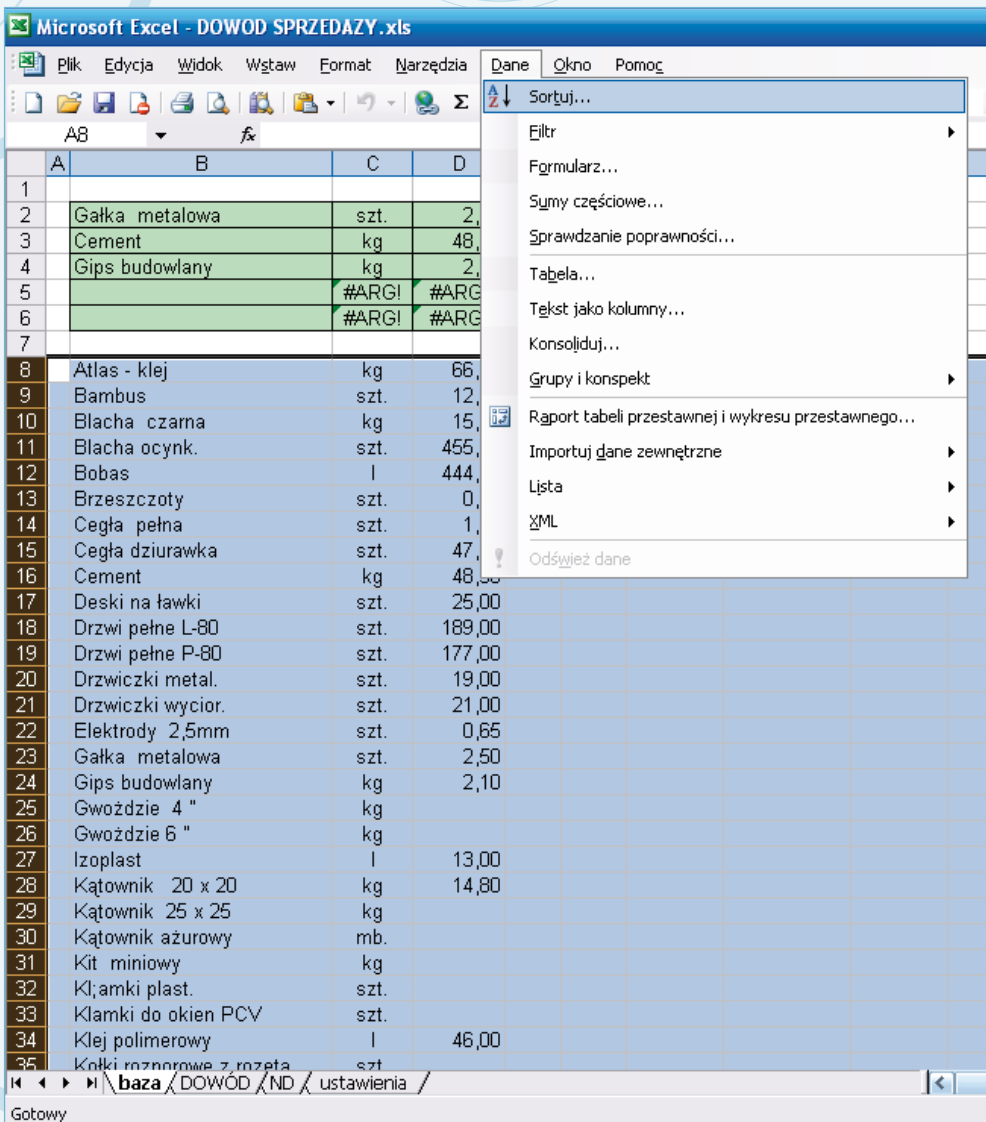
Microsoft Excel - DOWOD SPRZEDAZY.xls

Plik Edycja Widok Wstaw Format Narzędzia Dane Okno Pomoc

A8 $f_x$

Sortuj...
Filtr
Formularz...
Sumy częściowe...
Sprawdzanie poprawności...
Tabela...
Tekst jako kolumny...
Konsoliduj...
Grupy i konspekt
Raport tabeli przestawnej i wykresu przestawnego...
Importuj dane zewnętrzne
Lista
XML
Odśwież dane

| | A | B | C | D |
|---|---|---|---|---|
| 1 | | | | |
| 2 | | Gałka metalowa | szt. | 2, |
| 3 | | Cement | kg | 48, |
| 4 | | Gips budowlany | kg | 2, |
| 5 | | | #ARG! | #ARG |
| 6 | | | #ARG! | #ARG |
| 7 | | | | |
| 8 | | Atlas - klej | kg | 66, |
| 9 | | Bambus | szt. | 12, |
| 10 | | Blacha czarna | kg | 15, |
| 11 | | Blacha ocynk. | szt. | 455, |
| 12 | | Bobas | l | 444, |
| 13 | | Brzeszczoty | szt. | 0, |
| 14 | | Cegła pełna | szt. | 1, |
| 15 | | Cegła dziurawka | szt. | 47, |
| 16 | | Cement | kg | 48,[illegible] |
| 17 | | Deski na ławki | szt. | 25,00 |
| 18 | | Drzwi pełne L-80 | szt. | 189,00 |
| 19 | | Drzwi pełne P-80 | szt. | 177,00 |
| 20 | | Drzwiczki metal. | szt. | 19,00 |
| 21 | | Drzwiczki wycior. | szt. | 21,00 |
| 22 | | Elektrody 2,5mm | szt. | 0,65 |
| 23 | | Gałka metalowa | szt. | 2,50 |
| 24 | | Gips budowlany | kg | 2,10 |
| 25 | | Gwoździe 4 " | kg | |
| 26 | | Gwoździe 6 " | kg | |
| 27 | | Izoplast | l | 13,00 |
| 28 | | Kątownik 20 x 20 | kg | 14,80 |
| 29 | | Kątownik 25 x 25 | kg | |
| 30 | | Kątownik ażurowy | mb. | |
| 31 | | Kit miniowy | kg | |
| 32 | | Kl;amki plast. | szt. | |
| 33 | | Klamki do okien PCV | szt. | |
| 34 | | Klej polimerowy | l | 46,00 |
| 35 | | Kołki rozporowe z rozeta | szt | |

baza DOWÓD ND ustawienia

Gotowy